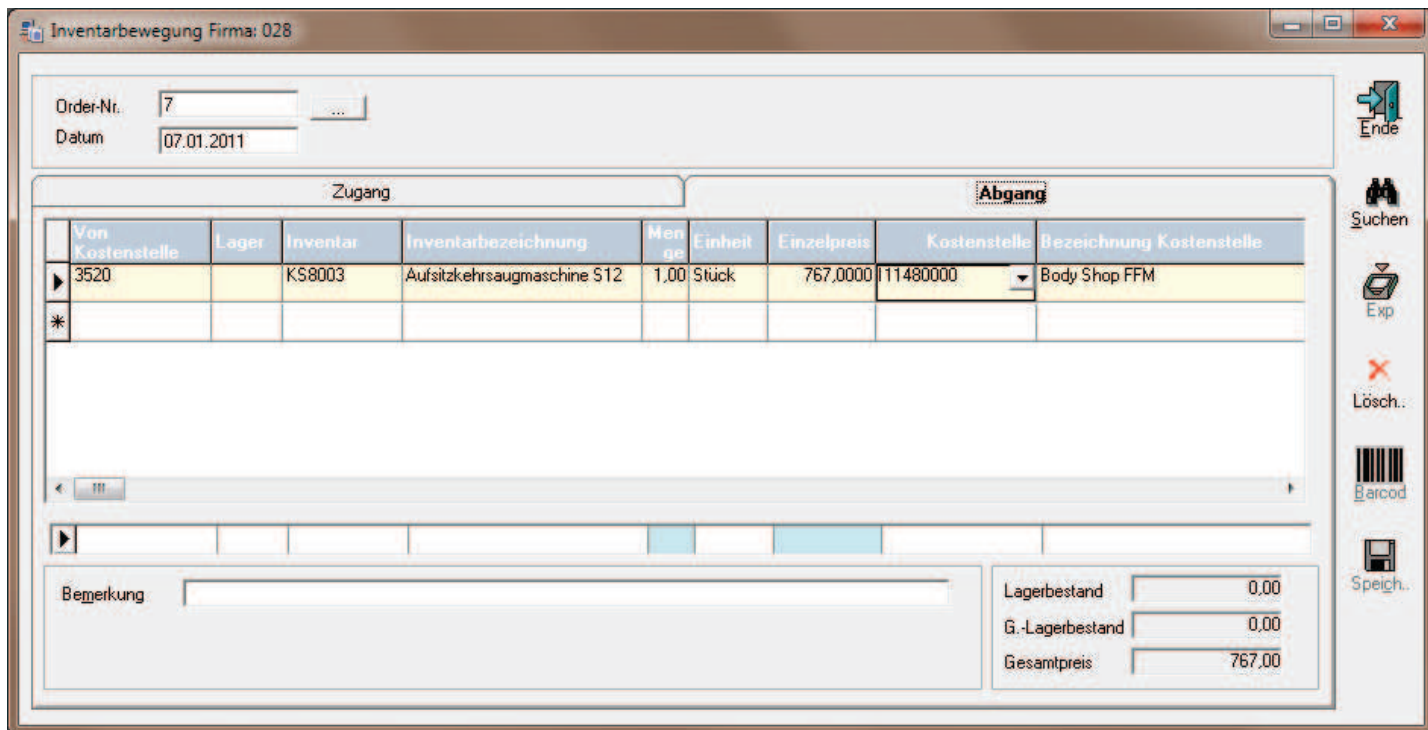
Inventarbewegung Firma: 028

Order-Nr. 7 ...
Datum 07.01.2011

Ende

Zugang
Abgang

| Von Kostenstelle | Lager | Inventar | Inventarbezeichnung | Menge | Einheit | Einzelpreis | Kostenstelle | Bezeichnung Kostenstelle |
|---|---|---|---|---|---|---|---|---|
| 3520 | | KS8003 | Aufsitzkehrsaugmaschine S12 | 1,00 | Stück | 767,0000 | I11480000 | Body Shop FFM |
| | | | | | | | | |

Suchen
Exp
Lösch..
Barcod
Speich..

Bemerkung

Lagerbestand 0,00
G.-Lagerbestand 0,00
Gesamtpreis 767,00